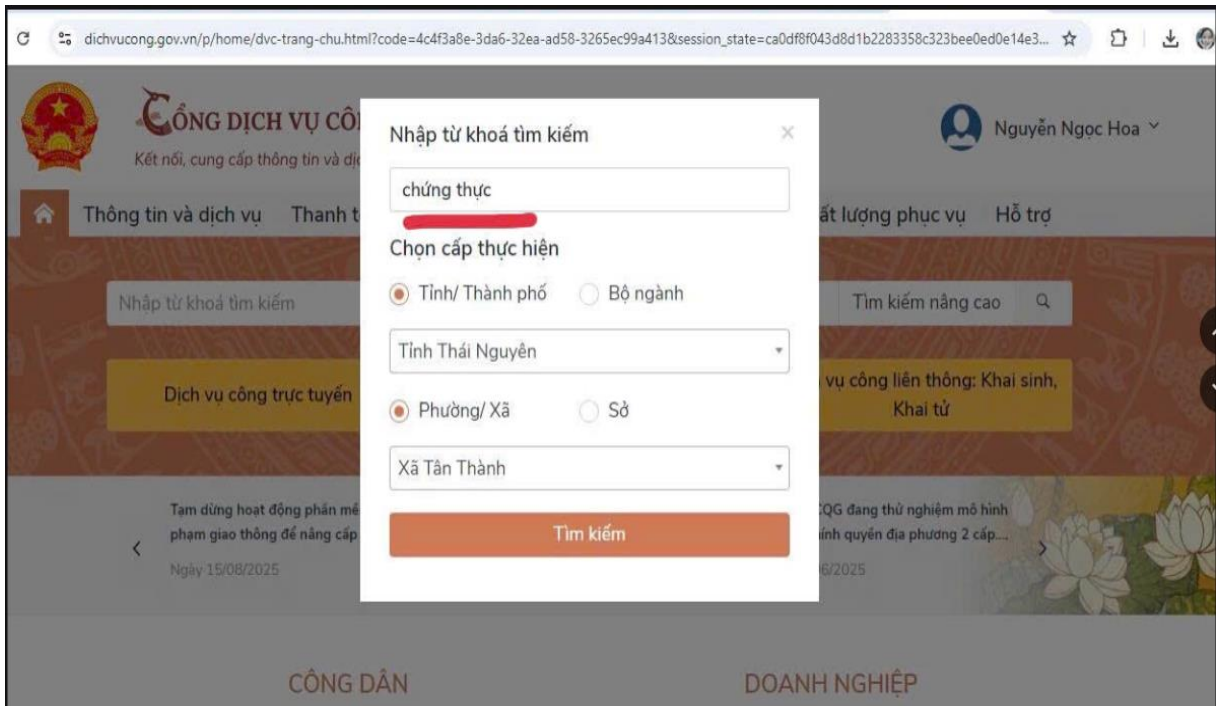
dichvucong.gov.vn/p/home/dvc-trang-chu.html?code=4c4f3a8e-3da6-32ea-ad58-3265ec99a413&session_state=ca0df8f043d8d1b2283358c323bee0ed0e14e3...

CỔNG DỊCH VỤ CÔ

Kết nối, cung cấp thông tin và dị

Nguyễn Ngọc Hoa

Thông tin và dịch vụ   Thanh t

ất lượng phục vụ   Hỗ trợ

Nhập từ khoá tìm kiếm

Tìm kiếm nâng cao

Dịch vụ công trực tuyến

vụ công liên thông: Khai sinh, Khai tử

Tam dừng hoạt động phần mề phạm giao thông để nâng cấp

Ngày 15/08/2025

QG đang thử nghiệm mô hình ính quyền địa phương 2 cấp...

6/2025

CÔNG DÂN

DOANH NGHIỆP

Nhập từ khoá tìm kiếm

chứng thực

Chọn cấp thực hiện

Tỉnh/ Thành phố   Bộ ngành

Tỉnh Thái Nguyên

Phường/ Xã   Sở

Xã Tân Thành

Tìm kiếm